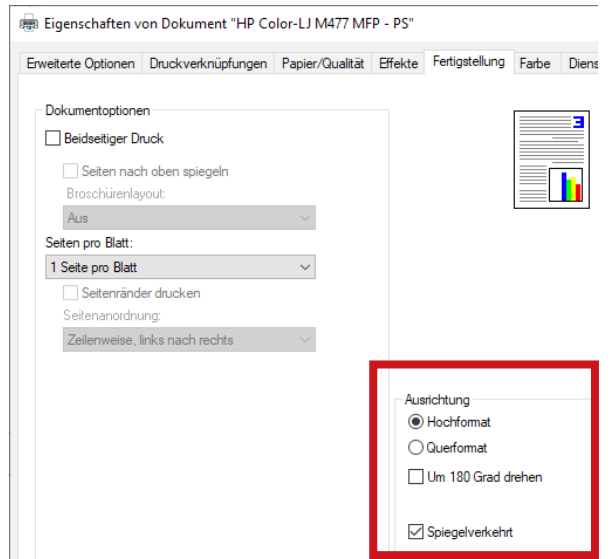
Eigenschaften von Dokument "HP Color-LJ M477 MFP - PS"

Erweiterte Optionen | Druckverknüpfungen | Papier/Qualität | Effekte | Fertigstellung | Farbe | Diens

Dokumentoptionen

Beidseitiger Druck

Seiten nach oben spiegeln

Broschürenlayout:

Aus

Seiten pro Blatt:

1 Seite pro Blatt

Seitenränder drucken

Seitenanordnung:

Zeilenweise, links nach rechts

Ausrichtung

Hochformat

Querformat

Um 180 Grad drehen

Spiegelverkehrt